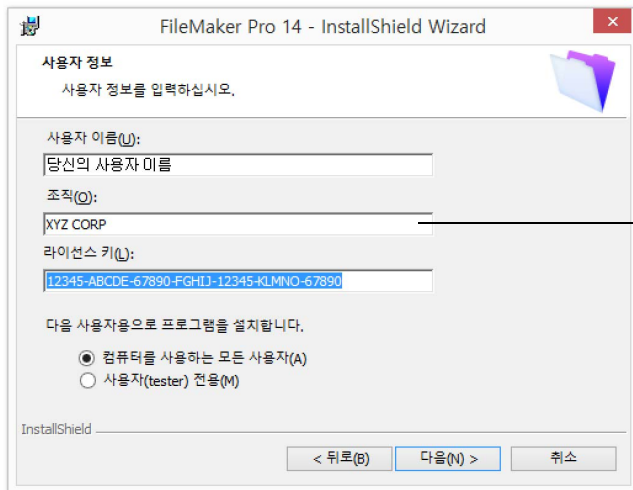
FileMaker Pro 14 - InstallShield Wizard

사용자 정보

사용자 정보를 입력하십시오.

사용자 이름(U):

당신의 사용자 이름

조직(O):

XYZ CORP

라이선스 키(L):

12345-ABCDE-67890-FGHIJ-12345-KLMNO-67890

다음 사용자용으로 프로그램을 설치합니다.

컴퓨터를 사용하는 모든 사용자(A)

사용자(tester) 전용(M)

InstallShield

< 뒤로(B)

다음(N) >

취소